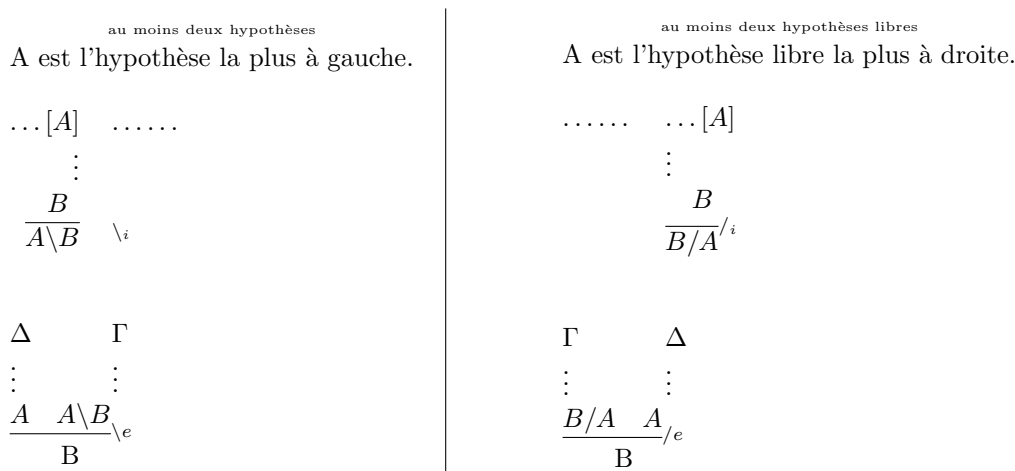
au moins deux hypothèses

A est l'hypothèse la plus à gauche.

$\ldots [A] \quad \ldots\ldots$

$\vdots$

$\frac{B}{A \backslash B} \ \backslash_i$

$\Delta \quad \Gamma$

$\vdots \quad \vdots$

$\frac{A \quad A \backslash B}{\text{B}} \backslash_e$

au moins deux hypothèses libres

A est l'hypothèse libre la plus à droite.

$\ldots\ldots \quad \ldots [A]$

$\vdots$

$\frac{B}{B/A} /_i$

$\Gamma \quad \Delta$

$\vdots \quad \vdots$

$\frac{B/A \quad A}{\text{B}} /_e$